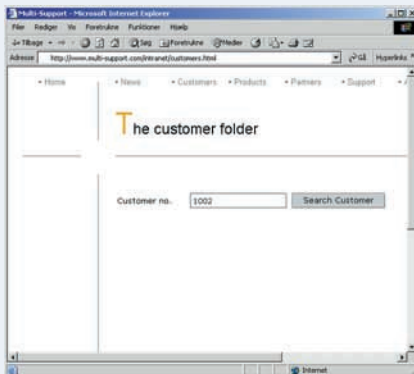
Multi-Support - Microsoft Internet Explorer
Filer Rediger Vis Foretrukne Funktioner Hjælp
Tilbage Søg Foretrukne Medier
Adresse http://www.multi-support.com/intranet/customers.html
Gå Hyperlinks
• Home • News • Customers • Products • Partners • Support
The customer folder
Customer no. 1002 Search Customer
Internet